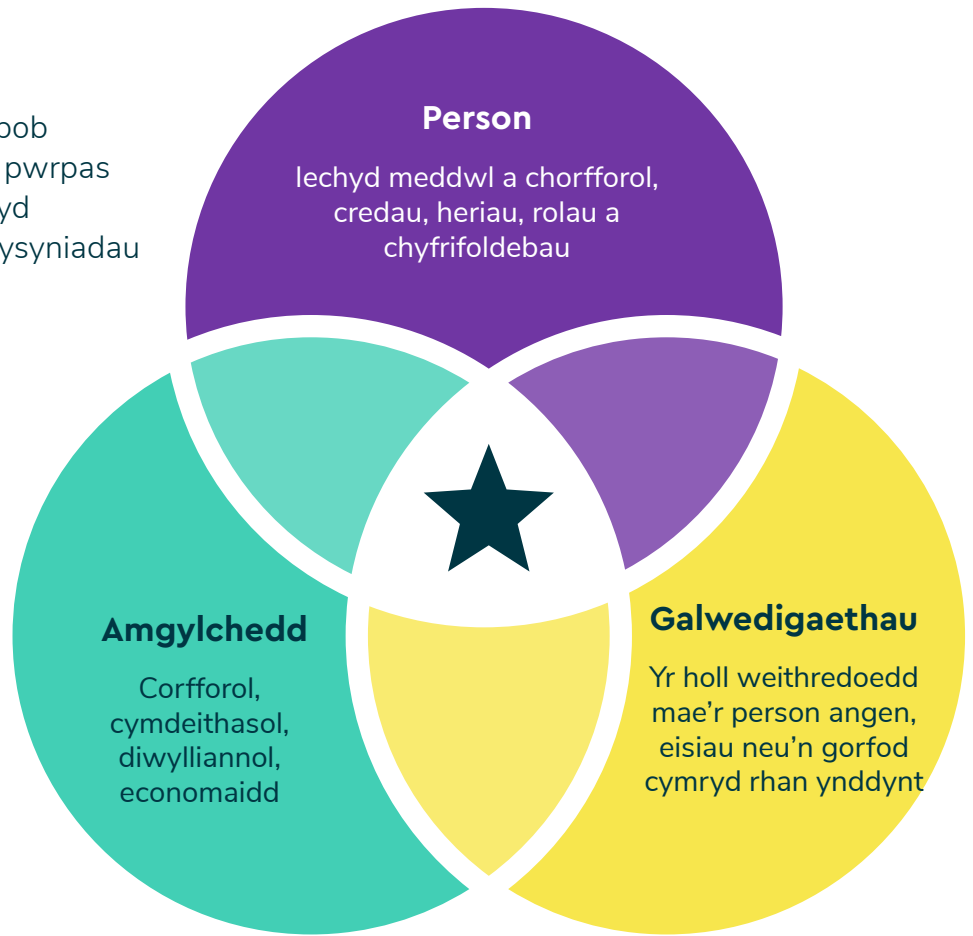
ob
pwrpas
yd
ysyniadau

Person

Iechyd meddwl a chorfforol, credau, heriau, rolau a chyfrifoldebau

Amgylchedd

Corfforol, cymdeithasol, diwylliannol, economaidd

Galwedigaethau

Yr holl weithredoedd mae'r person angen, eisiau neu'n gorfod cymryd rhan ynddynt